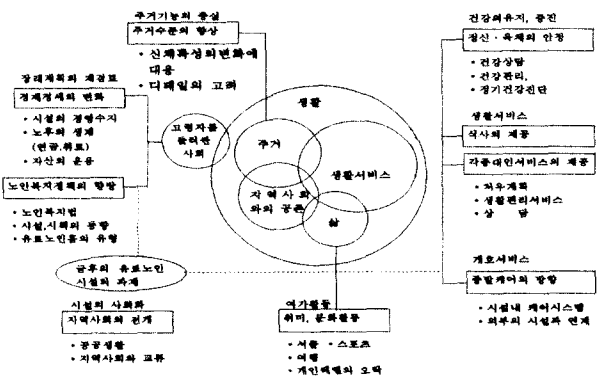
주거기능의 충실
주거수준의 향상
• 신체특성의변화에 대응
• 디테일의 고려

장래계획의 재검토
경제정세의 변화
• 시설의 경영수지
• 노후의 생계 (연금,유료)
• 자산의 운용

노인복지계획의 향방
• 노인복지법
• 시설,시책의 동향
• 유료노인홈의 유형

고령자를 둘러싼 사회

생활
주거
생활서비스
지역사회와의 공존
삶

금후의 유료노인 시설의 과제

시설의 사회화
지역사회와의 연계
• 공공생활
• 지역사회와 교류

여가활동
취미, 문화활동
• 서클 · 스포츠
• 여행
• 개인매력의 오락

건강의유지, 증진
정신 · 육체의 안정
• 건강상담
• 건강관리,
• 정기건강진단

생활서비스
식사의 제공
각종대인서비스의 제공
• 처우계획
• 생활편리서비스
• 상 담

개호서비스
종합케어의 향방
• 시설내 케어시스템
• 외부의 시설과 연계